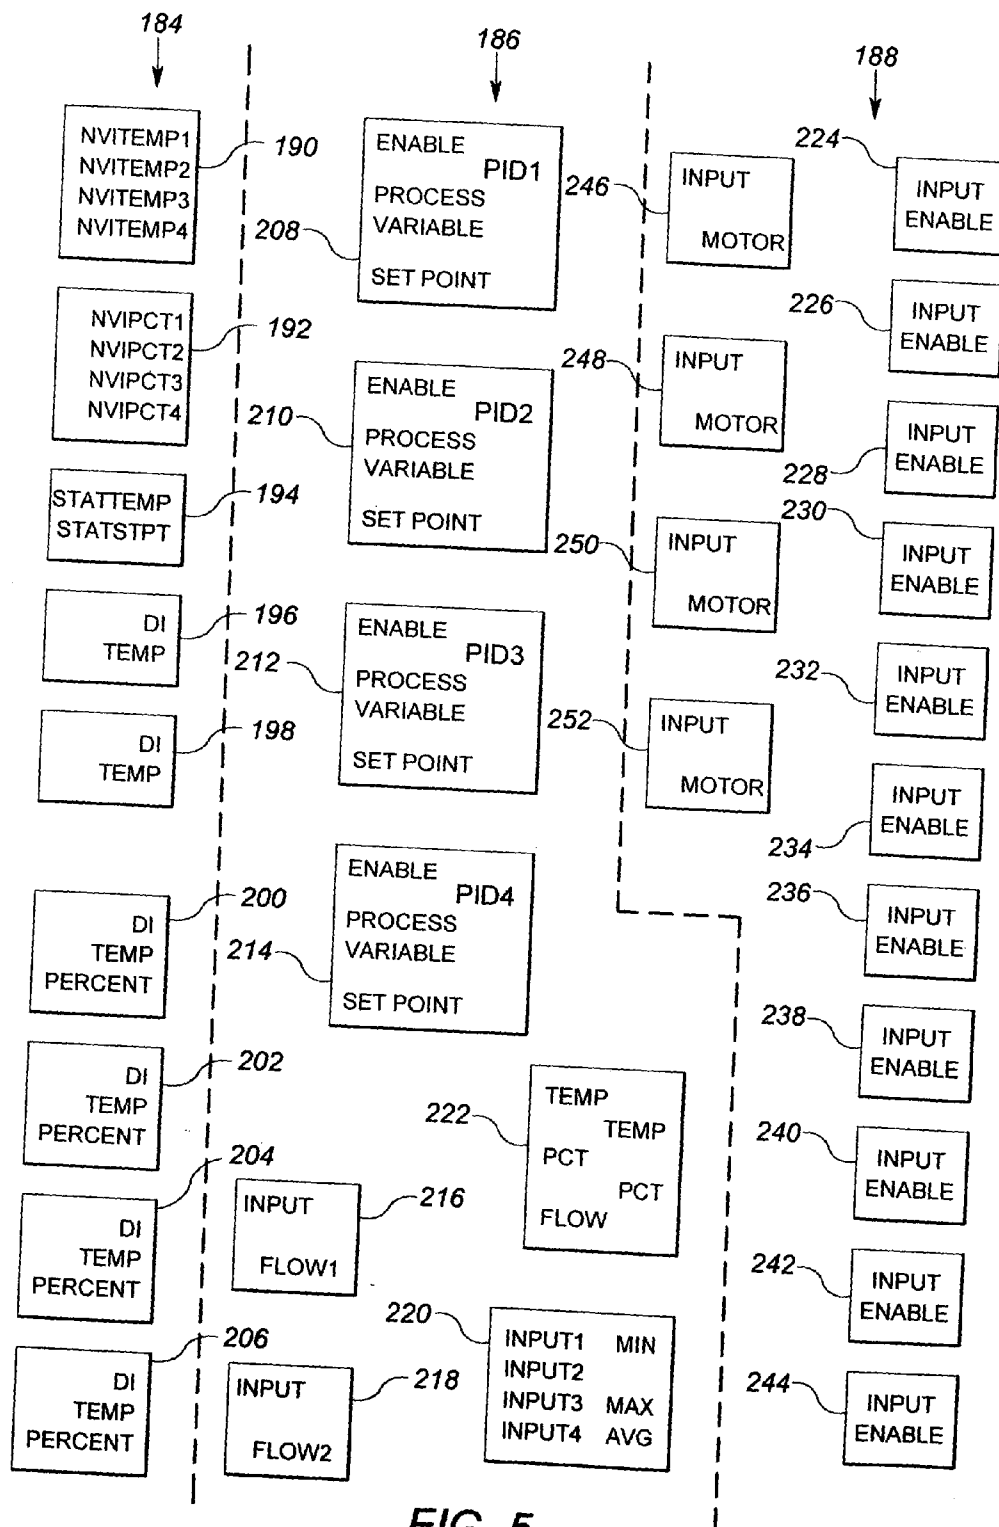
184

186

188

NVITEMP1
NVITEMP2
NVITEMP3
NVITEMP4

190

ENABLE
PID1
PROCESS
VARIABLE
SET POINT

208

246

INPUT
MOTOR

224

INPUT
ENABLE

NVIPCT1
NVIPCT2
NVIPCT3
NVIPCT4

192

226

INPUT
ENABLE

248

INPUT
MOTOR

ENABLE
PID2
PROCESS
VARIABLE
SET POINT

210

INPUT
ENABLE

228

STATTEMP
STATSTPT

194

230

INPUT
ENABLE

250

INPUT
MOTOR

DI
TEMP

196

ENABLE
PID3
PROCESS
VARIABLE
SET POINT

212

232

INPUT
ENABLE

DI
TEMP

198

252

INPUT
MOTOR

INPUT
ENABLE

234

236

INPUT
ENABLE

DI
TEMP
PERCENT

200

ENABLE
PID4
PROCESS
VARIABLE
SET POINT

214

238

INPUT
ENABLE

DI
TEMP
PERCENT

202

222

TEMP
TEMP
PCT
PCT
FLOW

240

INPUT
ENABLE

204

DI
TEMP
PERCENT

INPUT
FLOW1

216

242

INPUT
ENABLE

220

INPUT1
MIN
INPUT2
INPUT3
MAX
INPUT4
AVG

206

DI
TEMP
PERCENT

INPUT
FLOW2

218

244

INPUT
ENABLE

FIG. 5